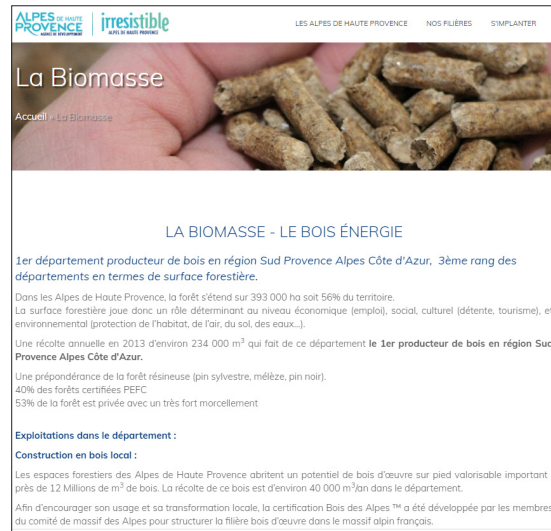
ALPES DE HAUTE PROVENCE AGENCE DE DÉVELOPPEMENT | irresistible ALPES DE HAUTE PROVENCE

LES ALPES DE HAUTE PROVENCE NOS FILIÈRES S'IMPLANTER

La Biomasse

Accueil » La Biomasse

LA BIOMASSE - LE BOIS ÉNERGIE

1er département producteur de bois en région Sud Provence Alpes Côte d'Azur, 3ème rang des départements en termes de surface forestière.

Dans les Alpes de Haute Provence, la forêt s'étend sur 393 000 ha soit 56% du territoire.
La surface forestière joue donc un rôle déterminant au niveau économique (emploi), social, culturel (détente, tourisme), et environnemental (protection de l'habitat, de l'air, du sol, des eaux...).

Une récolte annuelle en 2013 d'environ 234 000 m$^3$ qui fait de ce département le 1er producteur de bois en région Sud Provence Alpes Côte d'Azur.

Une prépondérance de la forêt résineuse (pin sylvestre, mélèze, pin noir).
40% des forêts certifiées PEFC
53% de la forêt est privée avec un très fort morcellement

Exploitations dans le département :

Construction en bois local :

Les espaces forestiers des Alpes de Haute Provence abritent un potentiel de bois d'œuvre sur pied valorisable important près de 12 Millions de m$^3$ de bois. La récolte de ce bois est d'environ 40 000 m$^3$/an dans le département.

Afin d'encourager son usage et sa transformation locale, la certification Bois des Alpes ™ a été développée par les membres du comité de massif des Alpes pour structurer la filière bois d'œuvre dans le massif alpin français.